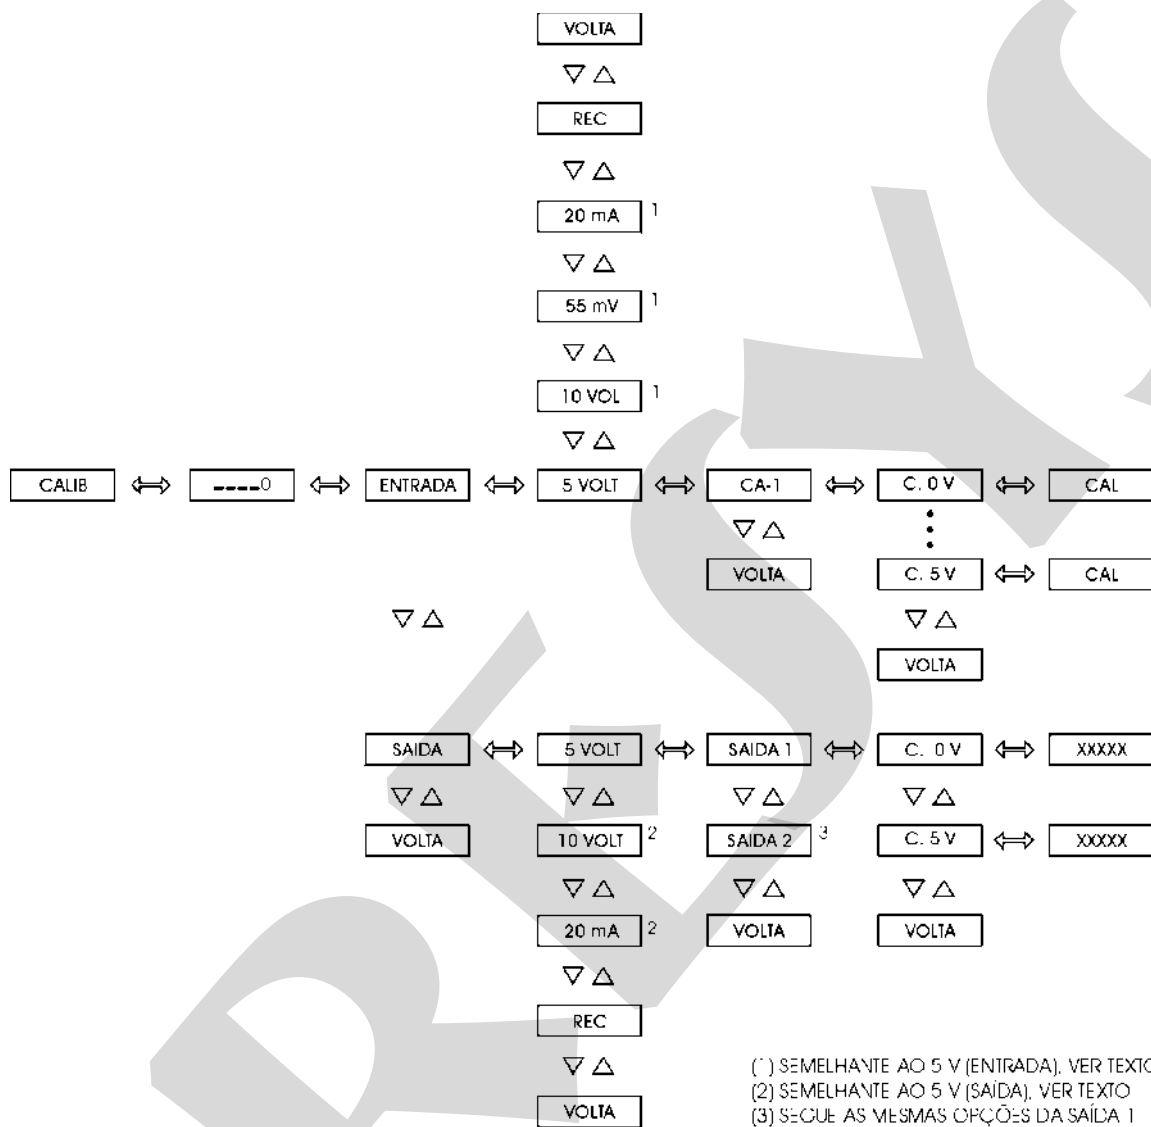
VOLTA

▽△

REC

▽△

20 mA 1

▽△

55 mV 1

▽△

10 VOL 1

▽△

CALIB ⟺ ----0 ⟺ ENTRADA ⟺ 5 VOLT ⟺ CA-1 ⟺ C. 0 V ⟺ CAL

▽△

VOLTA

C. 5 V ⟺ CAL

▽△

▽△

VOLTA

SAIDA ⟺ 5 VOLT ⟺ SAIDA 1 ⟺ C. 0 V ⟺ XXXXX

▽△ ▽△ ▽△ ▽△

VOLTA 10 VOLT 2 SAIDA 2 3 C. 5 V ⟺ XXXXX

▽△ ▽△ ▽△

20 mA 2 VOLTA VOLTA

▽△

REC

▽△

VOLTA

(1) SEMELHANTE AO 5 V (ENTRADA), VER TEXTO
(2) SEMELHANTE AO 5 V (SAÍDA), VER TEXTO
(3) SEGUE AS MESMAS OPÇÕES DA SAÍDA 1